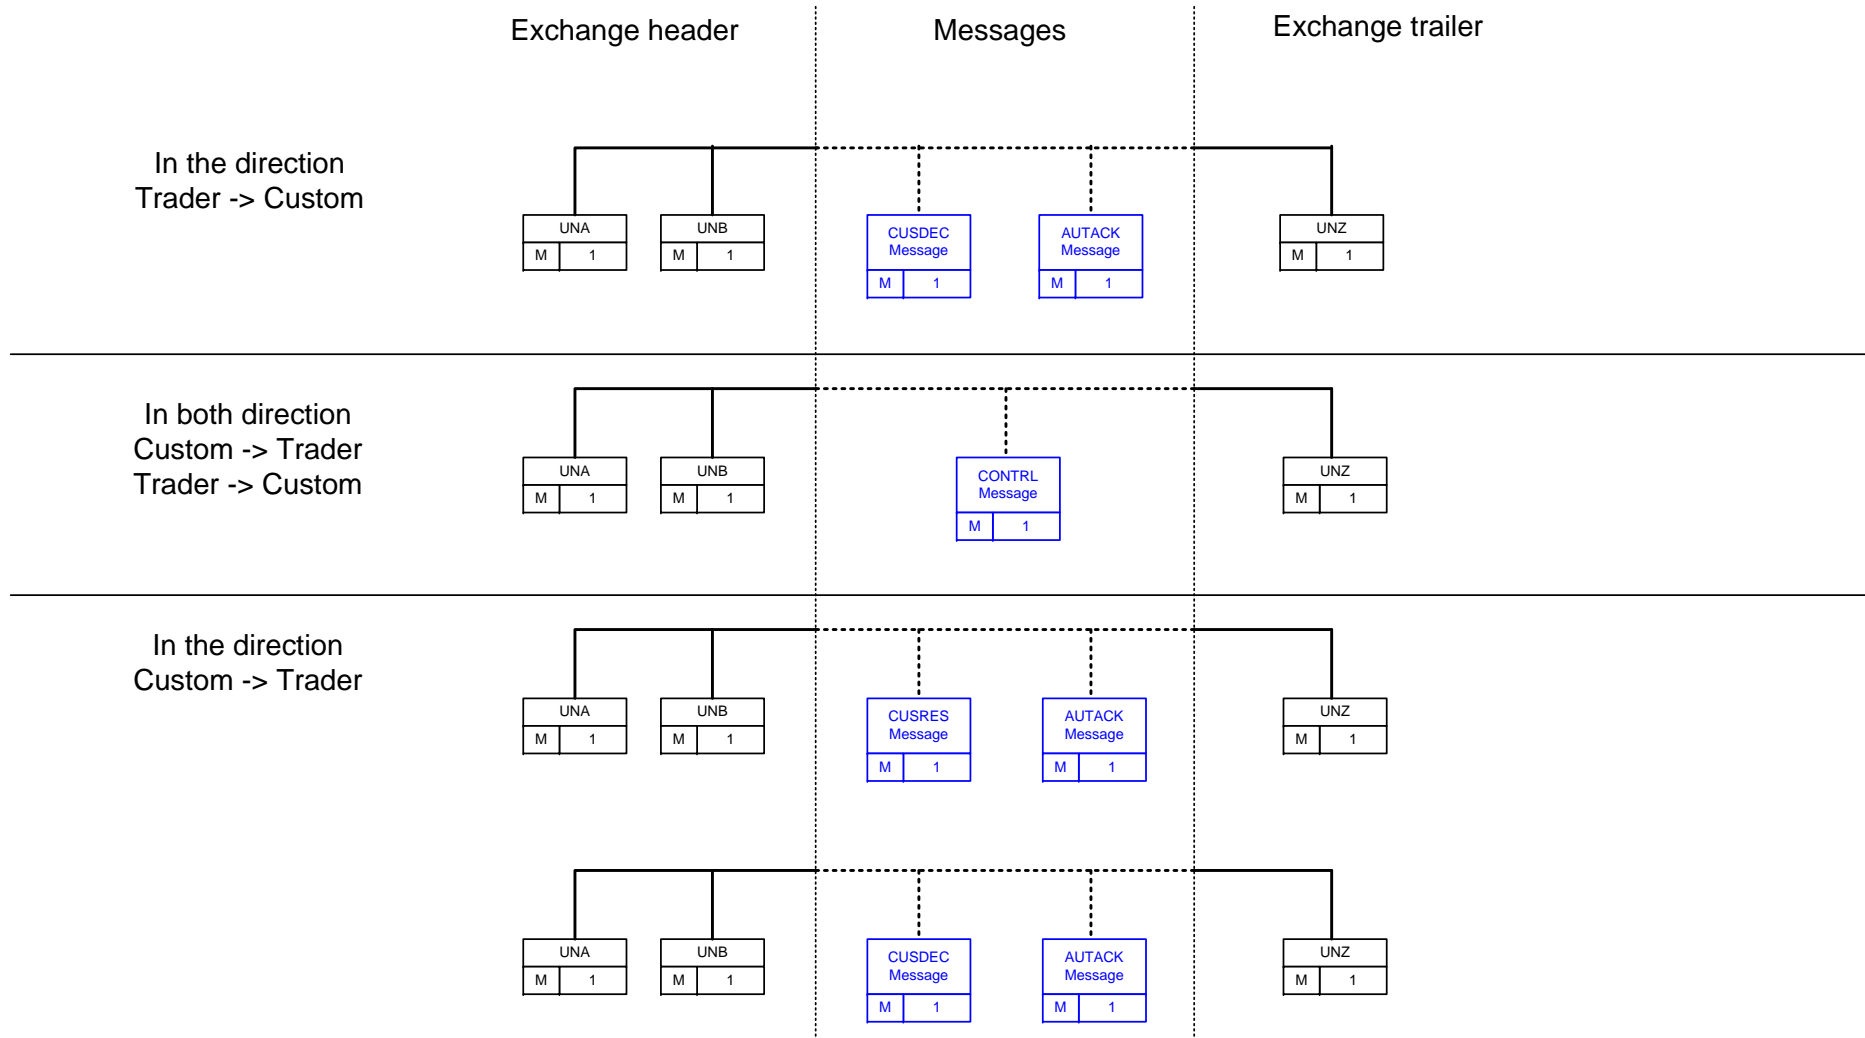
Exchange header

Messages

Exchange trailer

In the direction
Trader -> Custom

UNA
M 1

UNB
M 1

CUSDEC Message
M 1

AUTACK Message
M 1

UNZ
M 1

In both direction
Custom -> Trader
Trader -> Custom

UNA
M 1

UNB
M 1

CONTRL Message
M 1

UNZ
M 1

In the direction
Custom -> Trader

UNA
M 1

UNB
M 1

CUSRES Message
M 1

AUTACK Message
M 1

UNZ
M 1

UNA
M 1

UNB
M 1

CUSDEC Message
M 1

AUTACK Message
M 1

UNZ
M 1